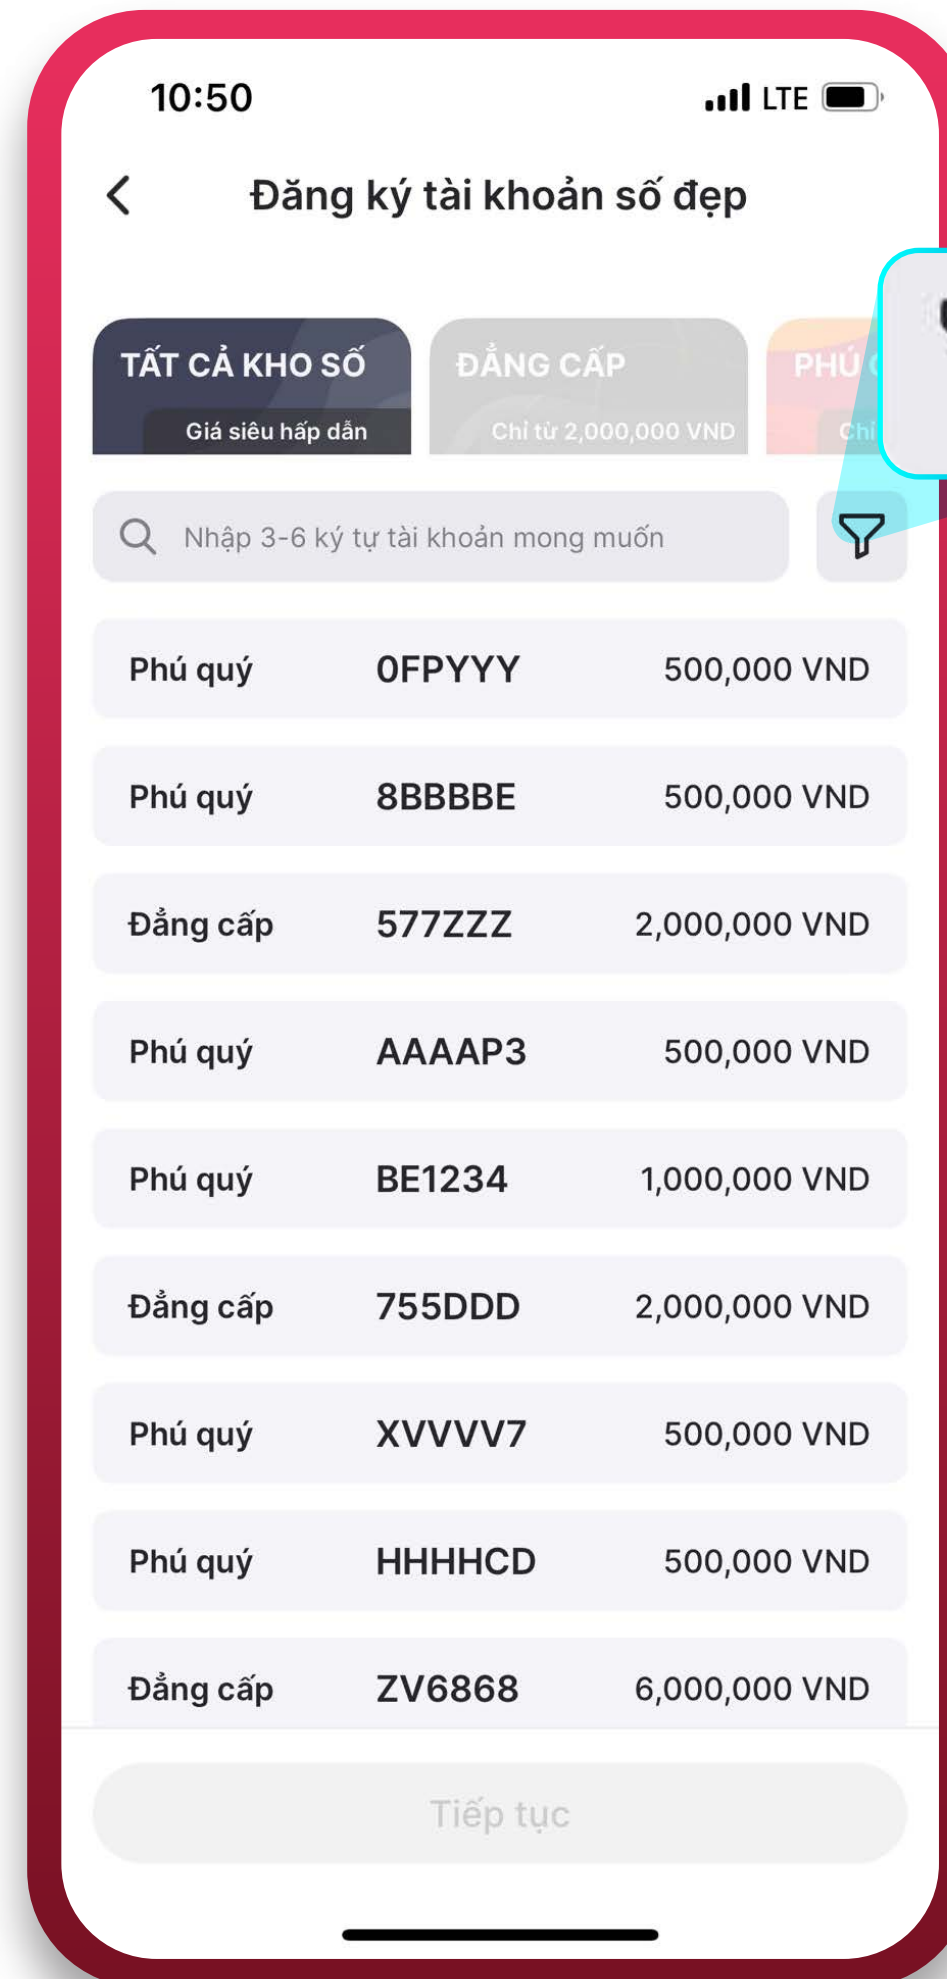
10:50 LTE

Đăng ký tài khoản số đẹp

TẤT CẢ KHO SỐ
Giá siêu hấp dẫn

ĐẲNG CẤP
Chỉ từ 2,000,000 VND

PHÚ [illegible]
Chỉ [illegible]

Nhập 3-6 ký tự tài khoản mong muốn

| | | |
|---|---|---|
| Phú quý | 0FPYYY | 500,000 VND |
| Phú quý | 8BBBBE | 500,000 VND |
| Đẳng cấp | 577ZZZ | 2,000,000 VND |
| Phú quý | AAAAP3 | 500,000 VND |
| Phú quý | BE1234 | 1,000,000 VND |
| Đẳng cấp | 755DDD | 2,000,000 VND |
| Phú quý | XVVVV7 | 500,000 VND |
| Phú quý | HHHHCD | 500,000 VND |
| Đẳng cấp | ZV6868 | 6,000,000 VND |

Tiếp tục